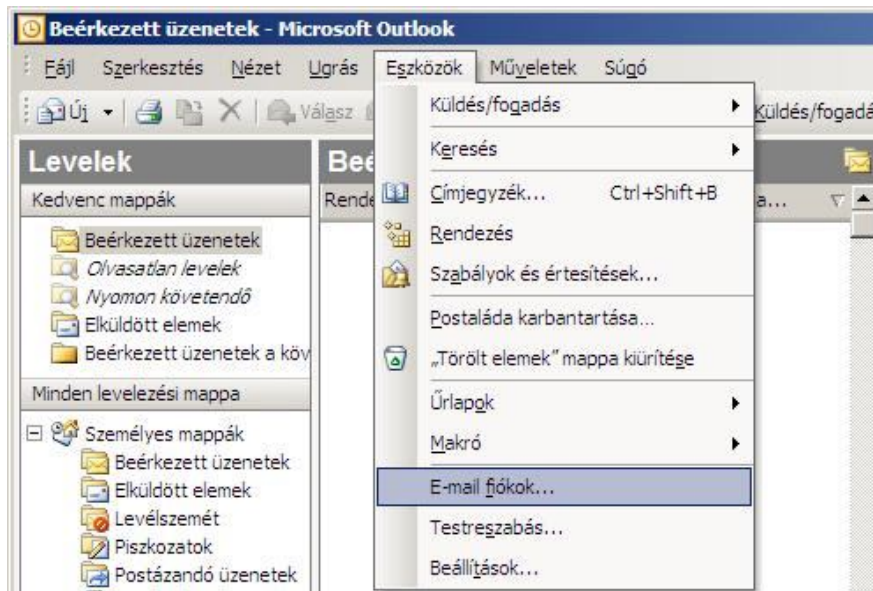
Beérkezett üzenetek - Microsoft Outlook

Fájl Szerkesztés Nézet Ugrás Eszközök Műveletek Súgó

Új Válasz Küldés/fogadá

Levelek
Kedvenc mappák
Beérkezett üzenetek
Olvasatlan levelek
Nyomon követendő
Elküldött elemek
Beérkezett üzenetek a köv

Minden levelezési mappa
Személyes mappák
Beérkezett üzenetek
Elküldött elemek
Levélszemét
Piszkozatok
Postázandó üzenetek

Beé
Rende
a...

Küldés/fogadás
Keresés
Címjegyzék... Ctrl+Shift+B
Rendezés
Szabályok és értesítések...
Postaláda karbantartása...
„Törölt elemek" mappa kiürítése
Űrlapok
Makró
E-mail fiókok...
Testreszabás...
Beállítások...